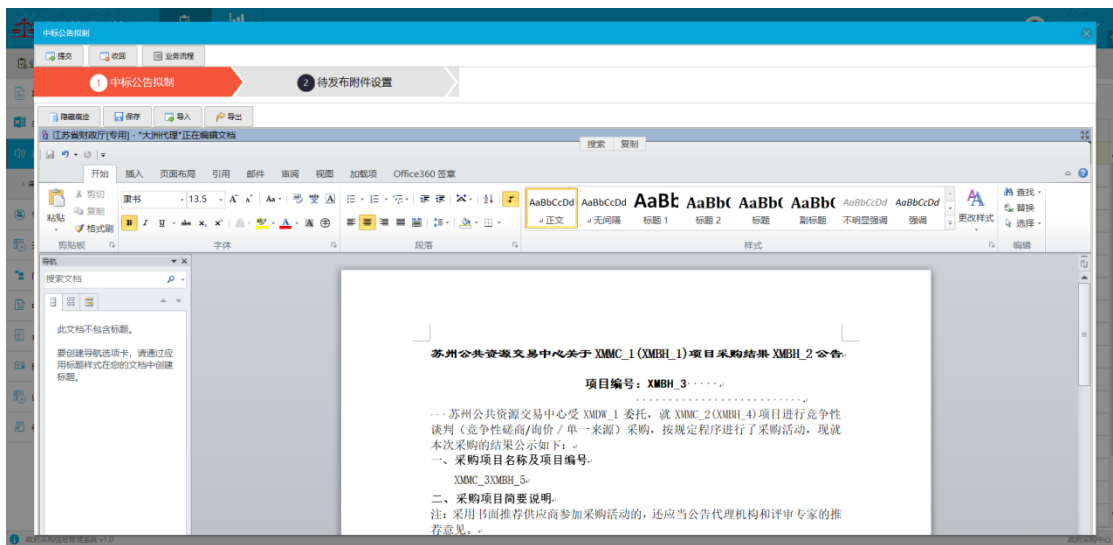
中标公告拟制

提交 收回 业务流程

1 中标公告拟制
2 待发布附件设置

隐藏痕迹 保存 导入 导出

江苏省财政厅[专用] - "大洲代理"正在编辑文档

搜索 复制

开始 插入 页面布局 引用 邮件 审阅 视图 加载项 Office360 签章

剪切 复制 格式刷 粘贴 剪贴板
隶书 13.5 字体
段落
AaBbCcDd 正文 AaBbCcDd 无间隔 AaBb 标题 1 AaBb( 标题 2 AaBb( 标题 AaBb( 副标题 AaBbCcDd 不明显强调 AaBbCcDd 强调 样式
更改样式
查找 替换 选择 编辑

导航
搜索文档
此文档不包含标题。
要创建导航选项卡，请通过应用标题样式在您的文档中创建标题。

苏州公共资源交易中心关于 XMMC_1(XMBH_1)项目采购结果 XMBH_2 公告

项目编号：XMBH_3

苏州公共资源交易中心受 XMDW_1 委托，就 XMMC_2(XMBH_4)项目进行竞争性谈判（竞争性磋商/询价 / 单一来源）采购，按规定程序进行了采购活动，现就本次采购的结果公示如下：
一、采购项目名称及项目编号
XMMC_3XMBH_5
二、采购项目简要说明
注：采用书面推荐供应商参加采购活动的，还应当公告代理机构和评审专家的推荐意见。